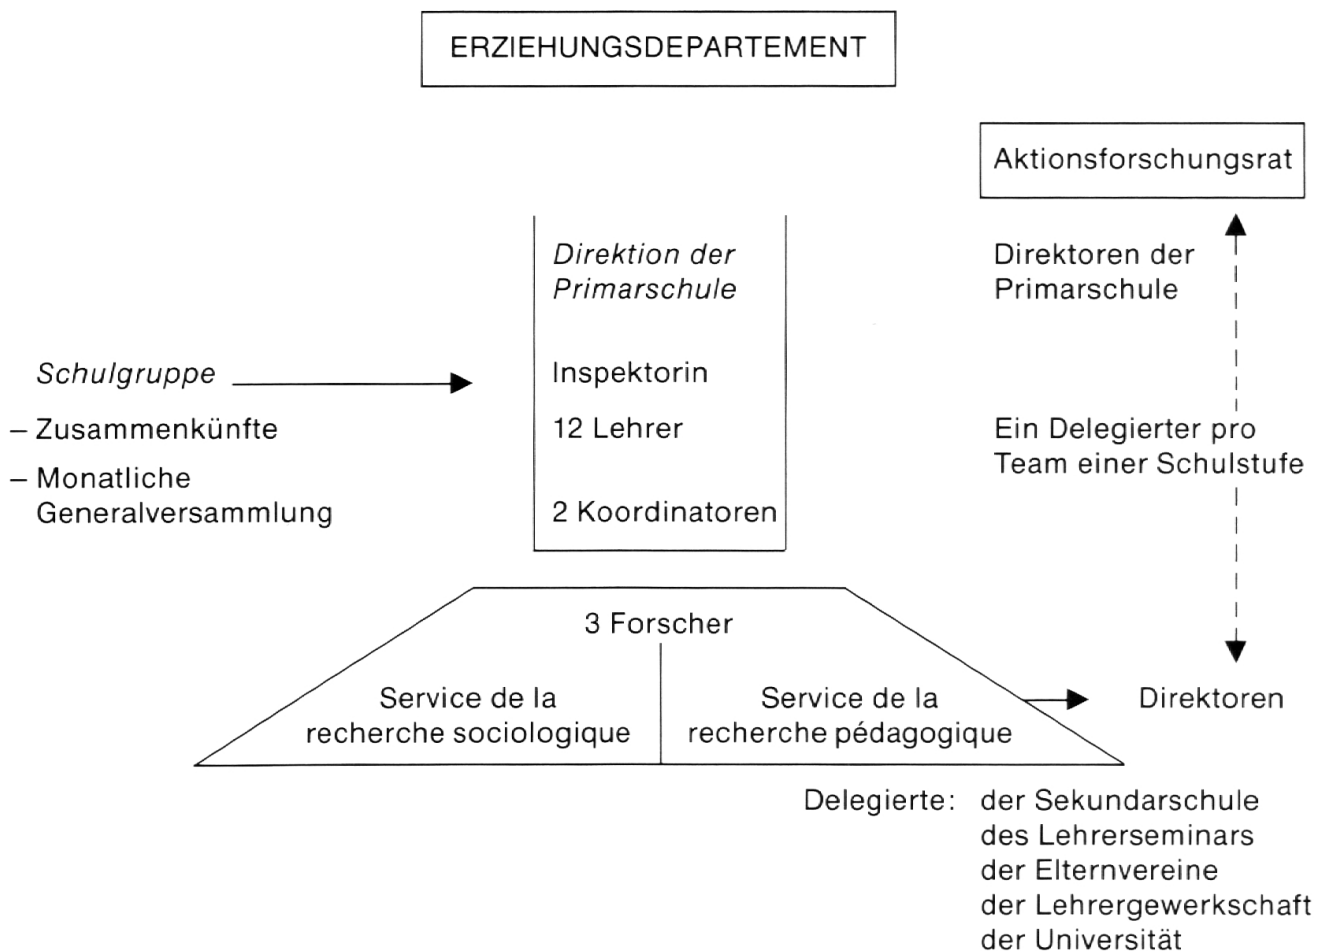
ERZIEHUNGSDEPARTEMENT

Aktionsforschungsrat

Direktion der Primarschule

Direktoren der Primarschule

Schulgruppe

Inspektorin

– Zusammenkünfte

12 Lehrer

Ein Delegierter pro Team einer Schulstufe

– Monatliche Generalversammlung

2 Koordinatoren

3 Forscher

Service de la recherche sociologique

Service de la recherche pédagogique

Direktoren

Delegierte: der Sekundarschule
des Lehrerseminars
der Elternvereine
der Lehrergewerkschaft
der Universität